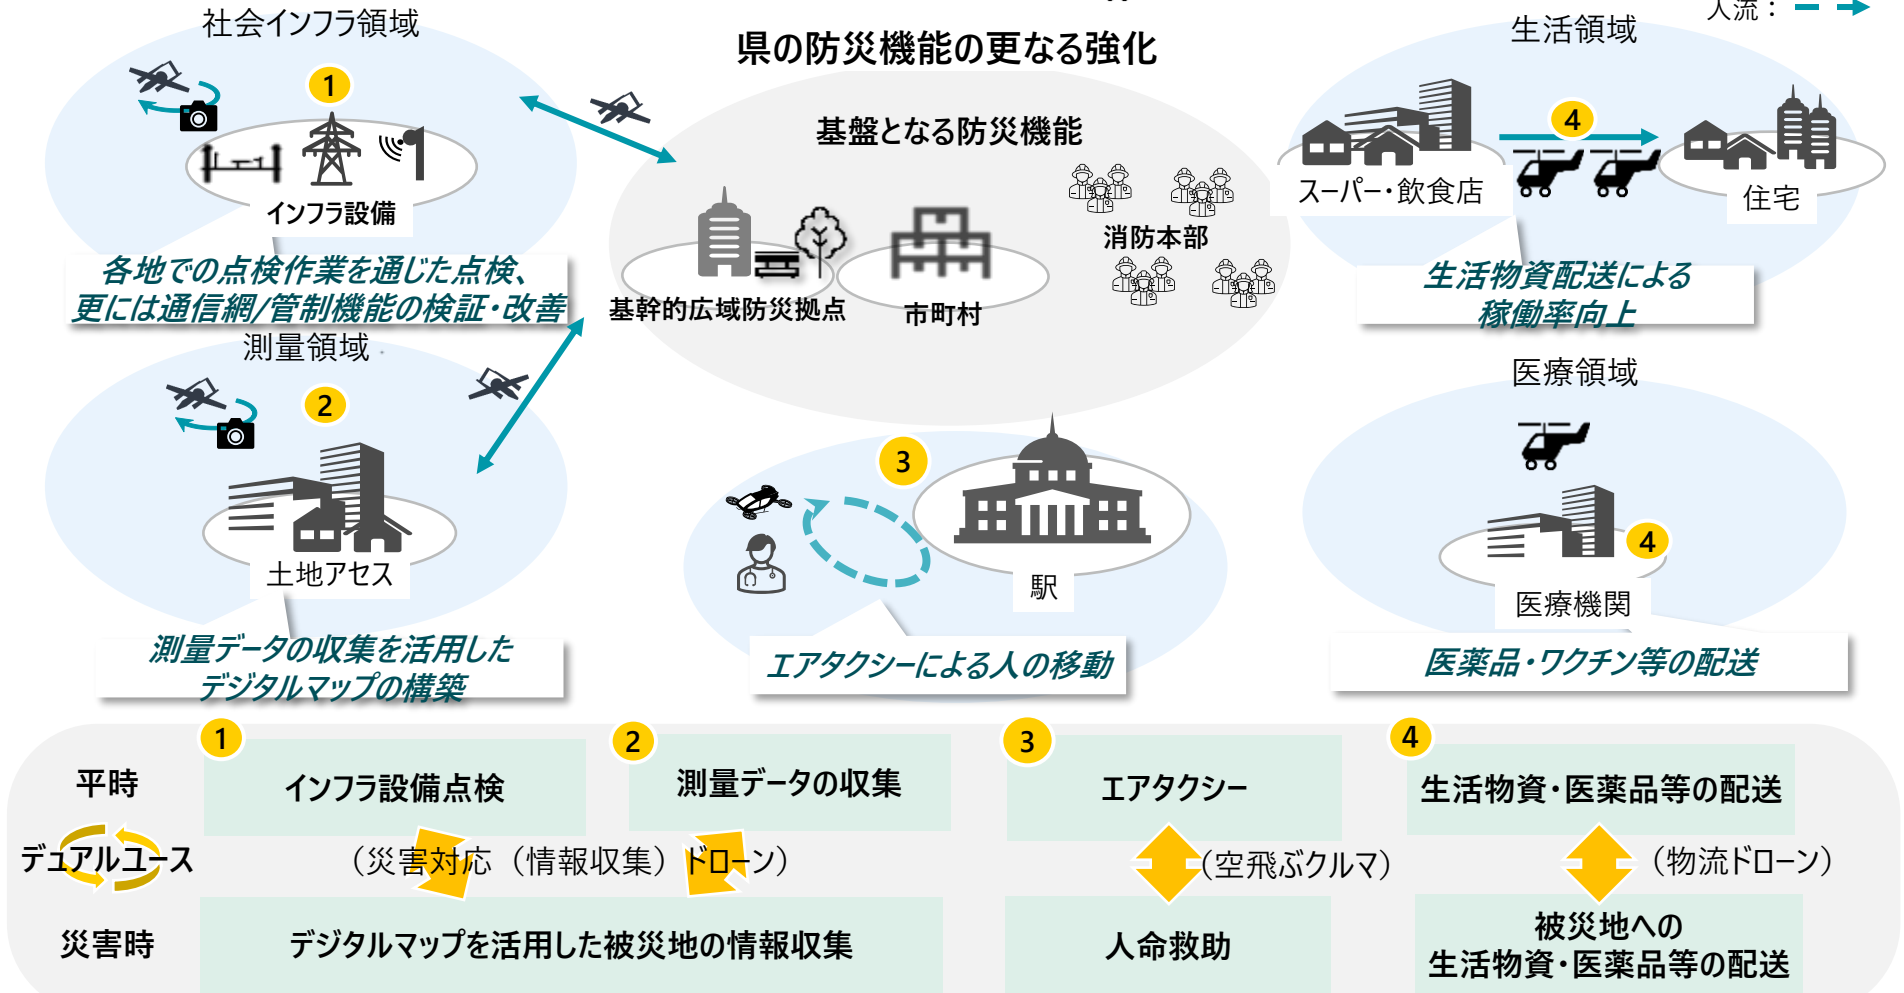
社会インフラ領域

県の防災機能の更なる強化

人流：

生活領域

1

インフラ設備

各地での点検作業を通じた点検、更には通信網/管制機能の検証・改善

基盤となる防災機能

消防本部

基幹的広域防災拠点

市町村

4

スーパー・飲食店

住宅

生活物資配送による稼働率向上

測量領域

2

土地アセス

測量データの収集を活用したデジタルマップの構築

3

駅

エアタクシーによる人の移動

医療領域

4

医療機関

医薬品・ワクチン等の配送

| | 1 | 2 | 3 | 4 |
|---|---|---|---|---|
| 平時 | インフラ設備点検 | 測量データの収集 | エアタクシー | 生活物資・医薬品等の配送 |
| デュアルユース | （災害対応（情報収集）ドローン） | | （空飛ぶクルマ） | （物流ドローン） |
| 災害時 | デジタルマップを活用した被災地の情報収集 | | 人命救助 | 被災地への生活物資・医薬品等の配送 |